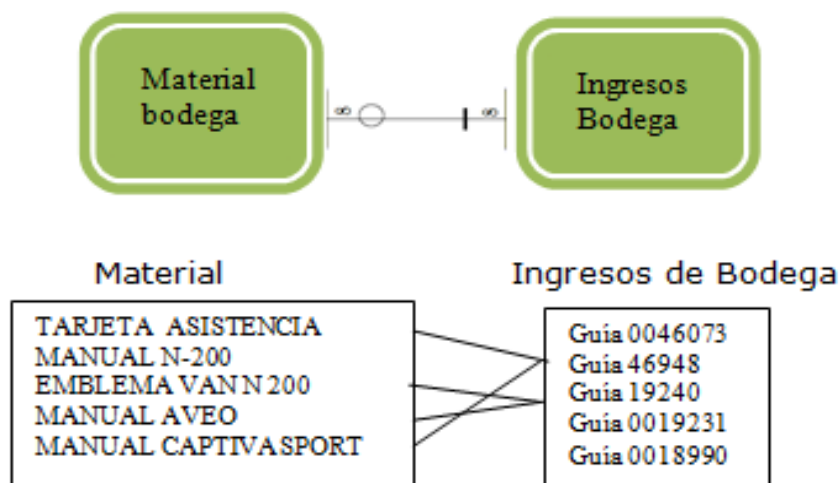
Material bodega

∞

∞

Ingresos Bodega

Material

TARJETA ASISTENCIA
MANUAL N-200
EMBLEMA VAN N 200
MANUAL AVEO
MANUAL CAPTIVA SPORT

Ingresos de Bodega

Guia 0046073
Guia 46948
Guia 19240
Guia 0019231
Guia 0018990